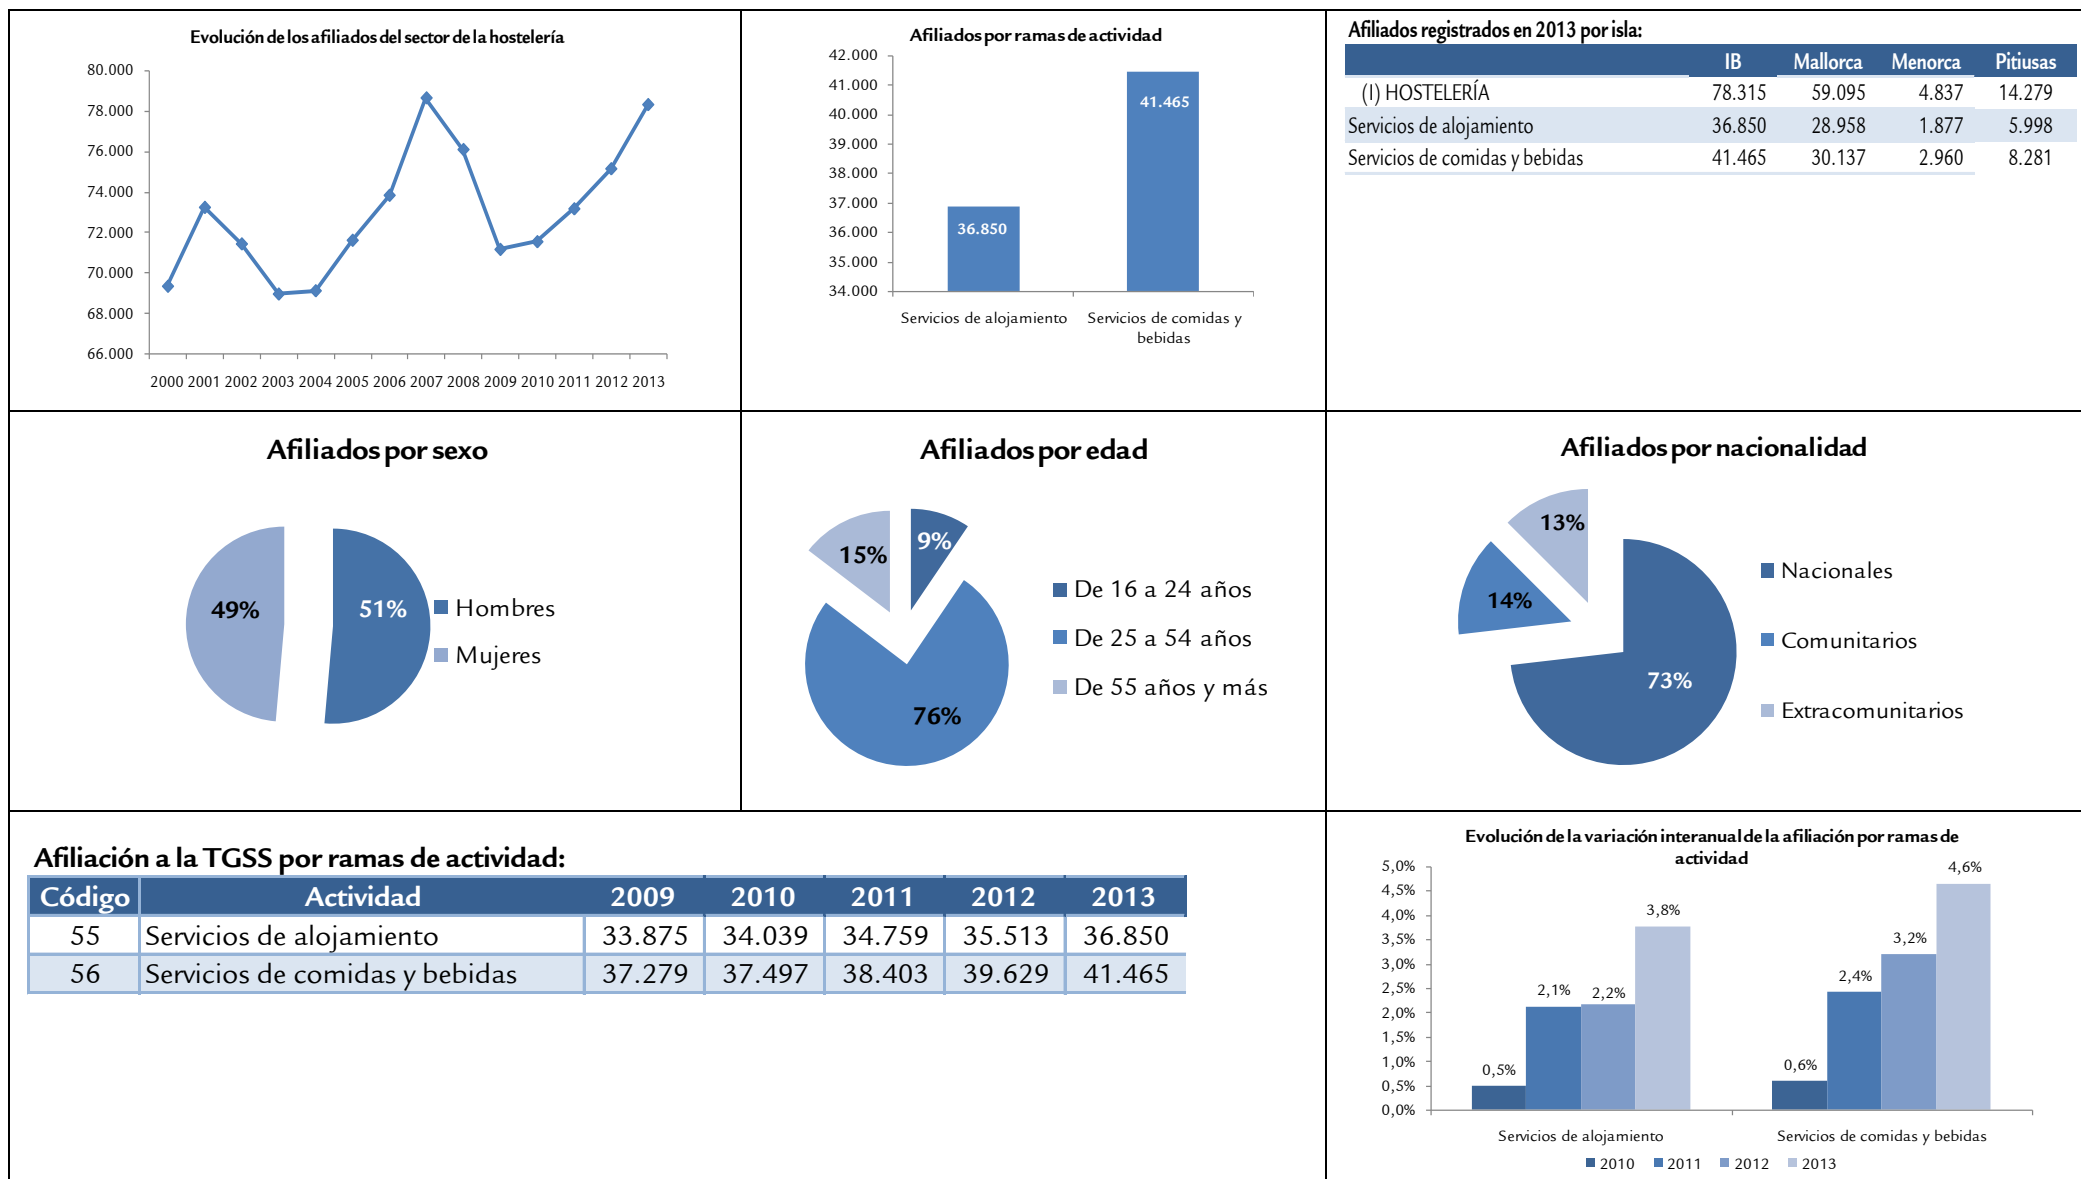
Evolución de los afiliados del sector de la hostelería

80.000
78.000
76.000
74.000
72.000
70.000
68.000
66.000

2000 2001 2002 2003 2004 2005 2006 2007 2008 2009 2010 2011 2012 2013

Afiliados por ramas de actividad

42.000
41.000
40.000
39.000
38.000
37.000
36.000
35.000
34.000

36.850
41.465

Servicios de alojamiento
Servicios de comidas y bebidas

Afiliados registrados en 2013 por isla:

| | IB | Mallorca | Menorca | Pitiusas |
|---|---|---|---|---|
| (I) HOSTELERÍA | 78.315 | 59.095 | 4.837 | 14.279 |
| Servicios de alojamiento | 36.850 | 28.958 | 1.877 | 5.998 |
| Servicios de comidas y bebidas | 41.465 | 30.137 | 2.960 | 8.281 |

Afiliados por sexo

49%
51%
Hombres
Mujeres

Afiliados por edad

15%
9%
76%
De 16 a 24 años
De 25 a 54 años
De 55 años y más

Afiliados por nacionalidad

13%
14%
73%
Nacionales
Comunitarios
Extracomunitarios

Afiliación a la TGSS por ramas de actividad:

| Código | Actividad | 2009 | 2010 | 2011 | 2012 | 2013 |
|---|---|---|---|---|---|---|
| 55 | Servicios de alojamiento | 33.875 | 34.039 | 34.759 | 35.513 | 36.850 |
| 56 | Servicios de comidas y bebidas | 37.279 | 37.497 | 38.403 | 39.629 | 41.465 |

Evolución de la variación interanual de la afiliación por ramas de actividad

5,0%
4,5%
4,0%
3,5%
3,0%
2,5%
2,0%
1,5%
1,0%
0,5%
0,0%

0,5%
2,1%
2,2%
3,8%
0,6%
2,4%
3,2%
4,6%

Servicios de alojamiento
Servicios de comidas y bebidas

2010 2011 2012 2013